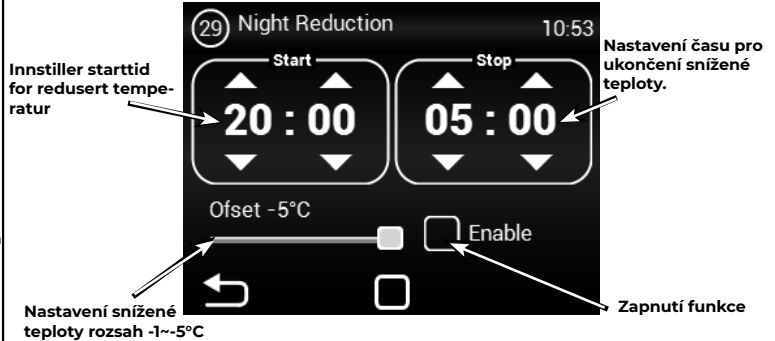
29 Night Reduction 10:53

Innstiller starttid for redusert temperatur

Start

20 : 00

Stop

05 : 00

Nastavení času pro ukončení snížené teploty.

Ofset -5°C

Enable

Nastavení snížené teploty rozsah -1~-5°C

Zapnutí funkce